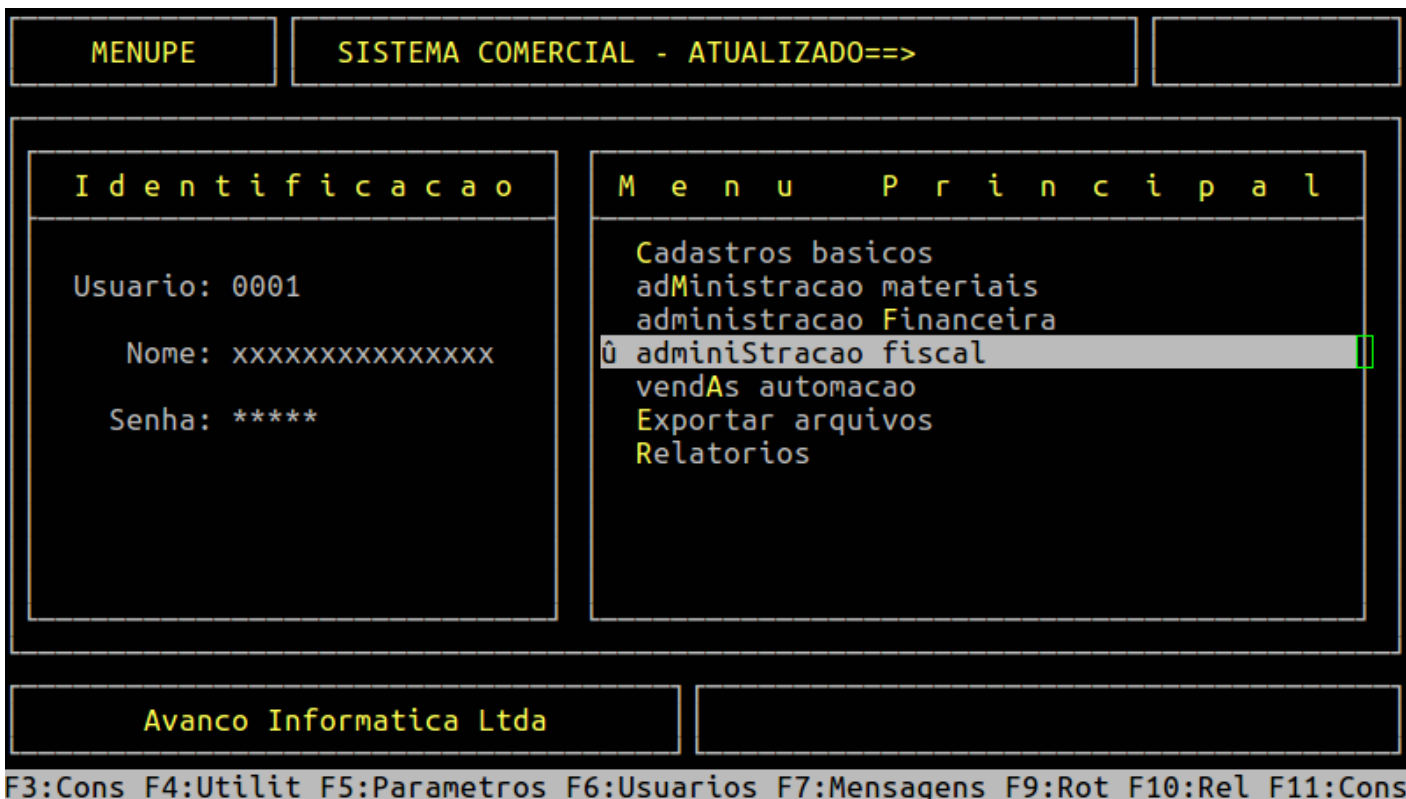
MENUPE

SISTEMA COMERCIAL - ATUALIZADO==>

I d e n t i f i c a c a o

Usuario: 0001

Nome: xxxxxxxxxxxxxxx

Senha: *****

M e n u   P r i n c i p a l

Cadastros basicos
adMinistracao materiais
administracao Financeira
û adminiStracao fiscal
vendAs automacao
Exportar arquivos
Relatorios

Avanco Informatica Ltda

F3:Cons F4:Utilit F5:Parametros F6:Usuarios F7:Mensagens F9:Rot F10:Rel F11:Cons